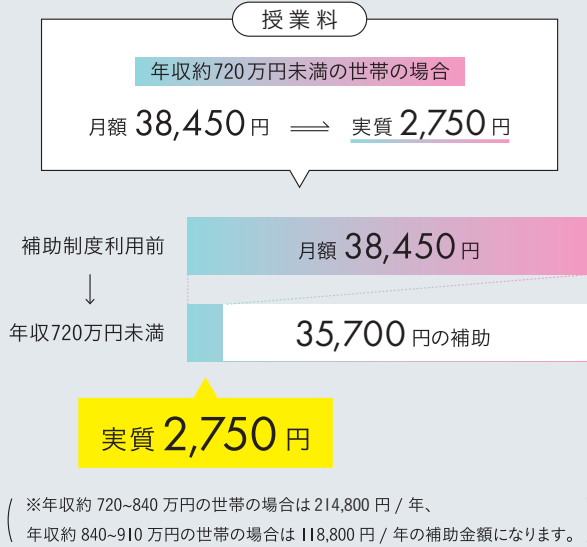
授業料

年収約720万円未満の世帯の場合

月額 38,450円 ⟹ 実質 2,750円

補助制度利用前

↓

年収720万円未満

月額 38,450円

35,700円の補助

実質 2,750円

※年収約 720~840 万円の世帯の場合は 214,800 円 / 年、年収約 840~910 万円の世帯の場合は 118,800 円 / 年の補助金額になります。